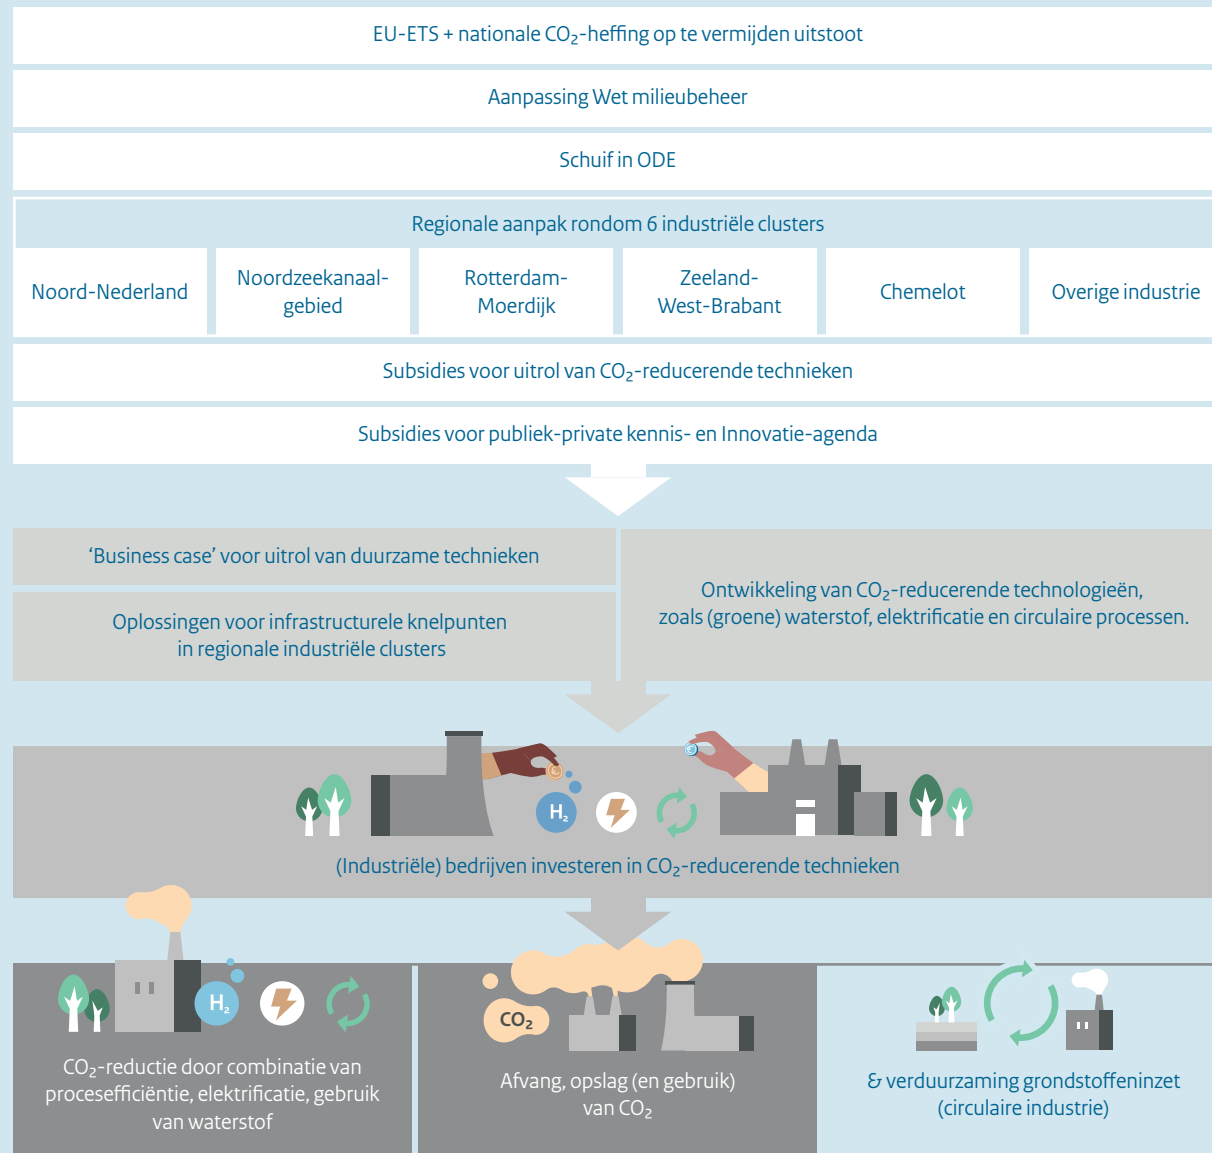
EU-ETS + nationale $CO_2$-heffing op te vermijden uitstoot

Aanpassing Wet milieubeheer

Schuif in ODE

Regionale aanpak rondom 6 industriële clusters

Noord-Nederland

Noordzeekanaalgebied

Rotterdam-Moerdijk

Zeeland-West-Brabant

Chemelot

Overige industrie

Subsidies voor uitrol van $CO_2$-reducerende technieken

Subsidies voor publiek-private kennis- en Innovatie-agenda

'Business case' voor uitrol van duurzame technieken

Oplossingen voor infrastructurele knelpunten in regionale industriële clusters

Ontwikkeling van $CO_2$-reducerende technologieën, zoals (groene) waterstof, elektrificatie en circulaire processen.

$H_2$

(Industriële) bedrijven investeren in $CO_2$-reducerende technieken

$H_2$

$CO_2$-reductie door combinatie van procesefficiëntie, elektrificatie, gebruik van waterstof

$CO_2$

Afvang, opslag (en gebruik) van $CO_2$

& verduurzaming grondstoffeninzet (circulaire industrie)